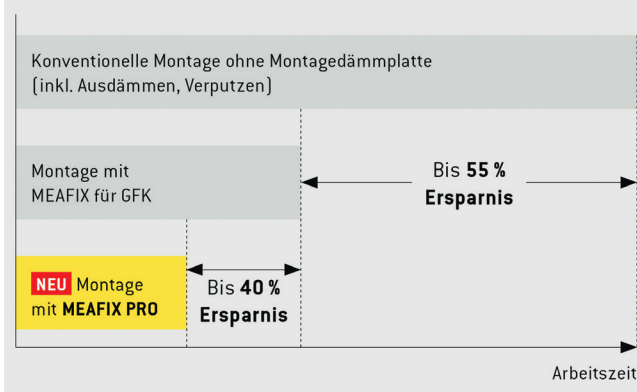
Konventionelle Montage ohne Montagedämmplatte (inkl. Ausdämmen, Verputzen)

Montage mit MEAFIX für GFK

Bis **55 %** **Ersparnis**

**NEU** Montage mit **MEAFIX PRO**

Bis **40 %** **Ersparnis**

Arbeitszeit